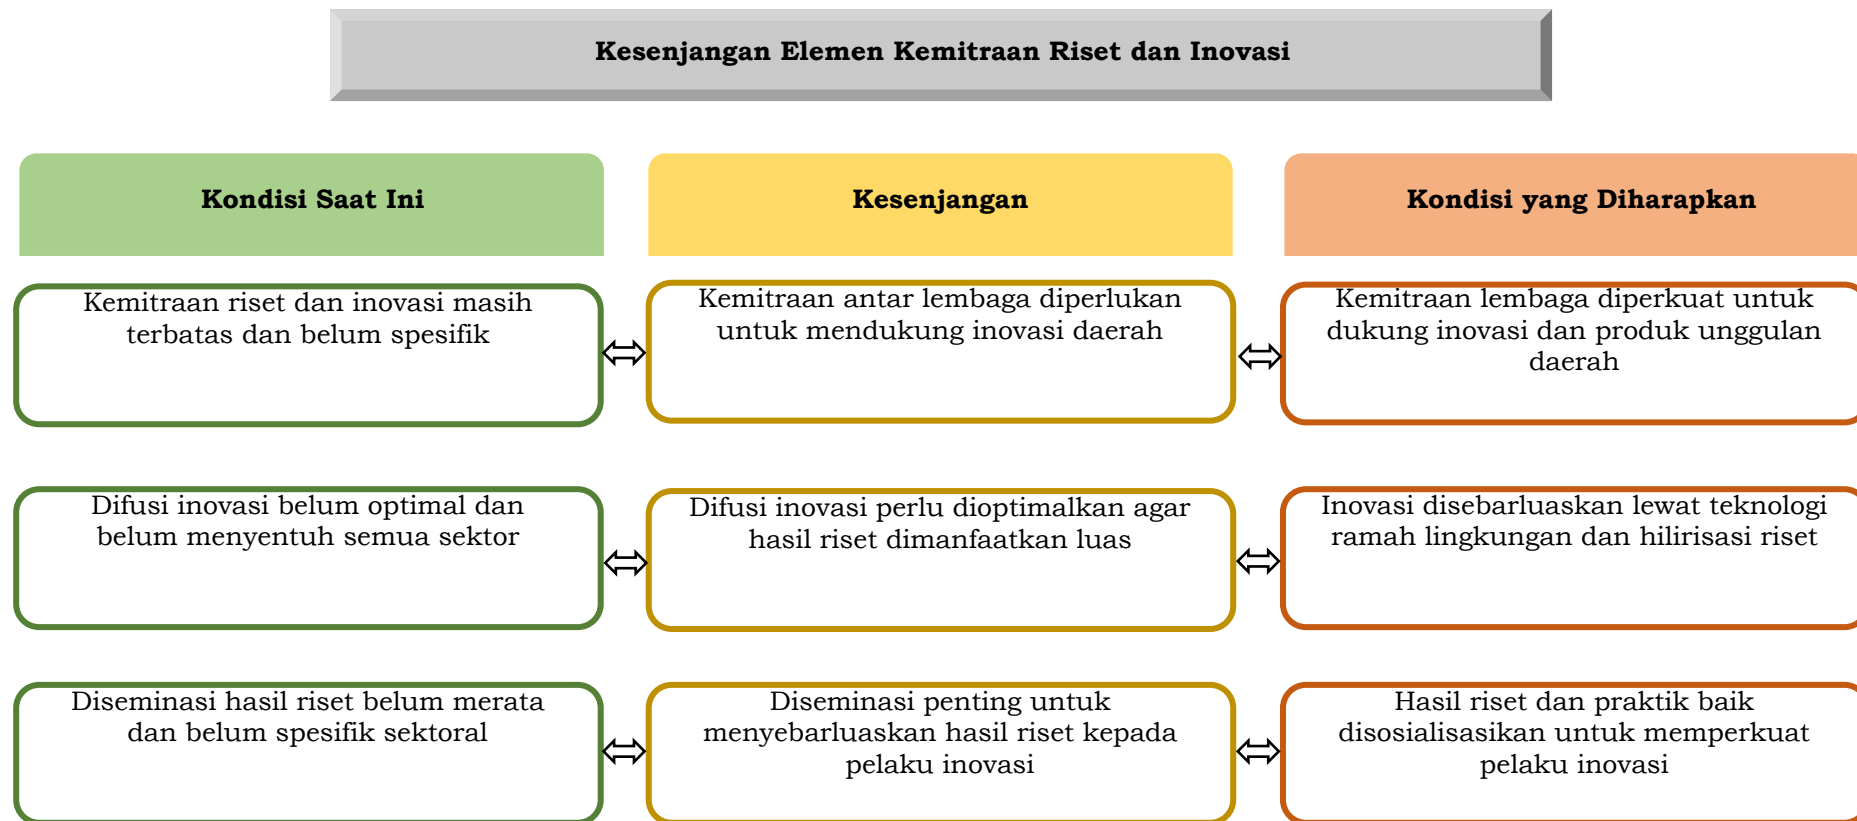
Kesenjangan Elemen Kemitraan Riset dan Inovasi

Kondisi Saat Ini

Kesenjangan

Kondisi yang Diharapkan

Kemitraan riset dan inovasi masih terbatas dan belum spesifik

$\Leftrightarrow$

Kemitraan antar lembaga diperlukan untuk mendukung inovasi daerah

$\Leftrightarrow$

Kemitraan lembaga diperkuat untuk dukung inovasi dan produk unggulan daerah

Difusi inovasi belum optimal dan belum menyentuh semua sektor

$\Leftrightarrow$

Difusi inovasi perlu dioptimalkan agar hasil riset dimanfaatkan luas

$\Leftrightarrow$

Inovasi disebarluaskan lewat teknologi ramah lingkungan dan hilirisasi riset

Diseminasi hasil riset belum merata dan belum spesifik sektoral

$\Leftrightarrow$

Diseminasi penting untuk menyebarluaskan hasil riset kepada pelaku inovasi

$\Leftrightarrow$

Hasil riset dan praktik baik disosialisasikan untuk memperkuat pelaku inovasi